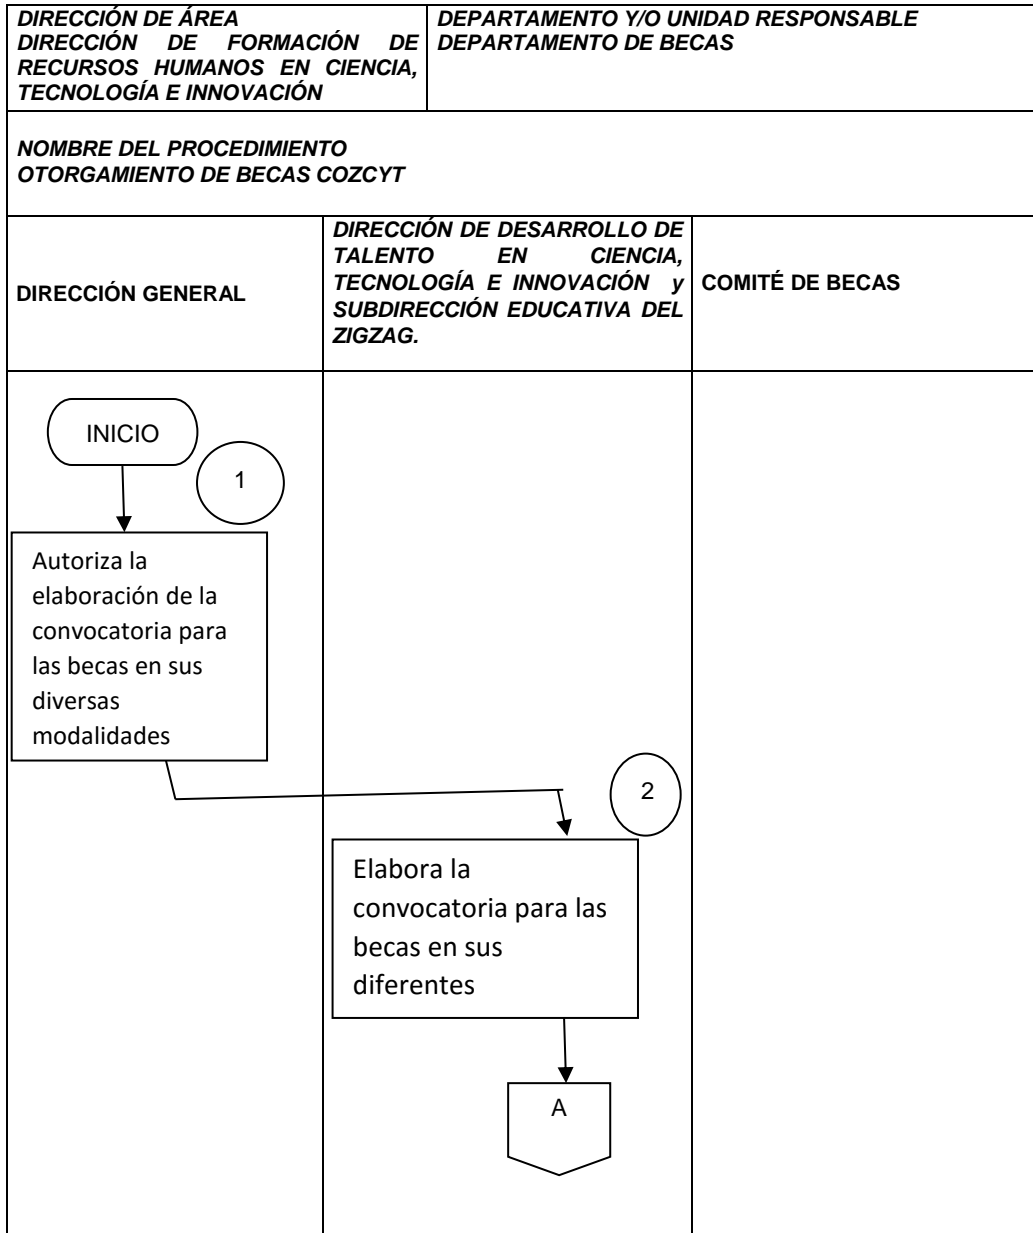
DIRECCIÓN DE ÁREA
DIRECCIÓN DE FORMACIÓN DE RECURSOS HUMANOS EN CIENCIA, TECNOLOGÍA E INNOVACIÓN

DEPARTAMENTO Y/O UNIDAD RESPONSABLE
DEPARTAMENTO DE BECAS

NOMBRE DEL PROCEDIMIENTO
OTORGAMIENTO DE BECAS COZCYT

| DIRECCIÓN GENERAL | DIRECCIÓN DE DESARROLLO DE TALENTO EN CIENCIA, TECNOLOGÍA E INNOVACIÓN y SUBDIRECCIÓN EDUCATIVA DEL ZIGZAG. | COMITÉ DE BECAS |
|---|---|---|

INICIO

1

Autoriza la elaboración de la convocatoria para las becas en sus diversas modalidades

2

Elabora la convocatoria para las becas en sus diferentes

A